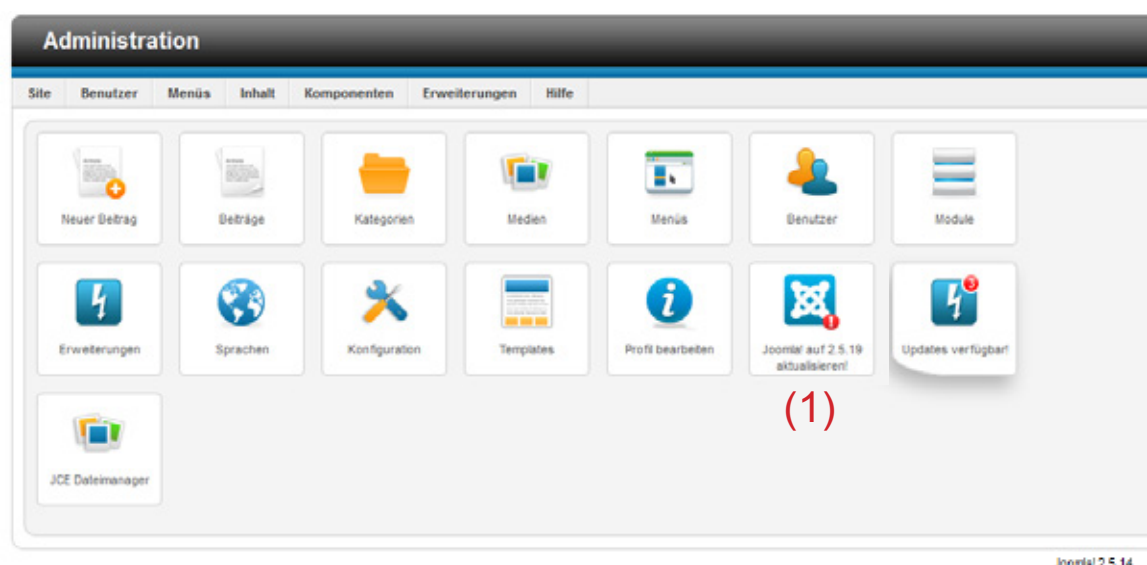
Administration

Site | Benutzer | Menüs | Inhalt | Komponenten | Erweiterungen | Hilfe

Neuer Beitrag

Beiträge

Kategorien

Medien

Menüs

Benutzer

Module

Erweiterungen

Sprachen

Konfiguration

Templates

Profil bearbeiten

Joomla! auf 2.5.19 aktualisieren!

3

Updates verfügbar!

(1)

JCE Dateimanager

Joomla! 2.5.14